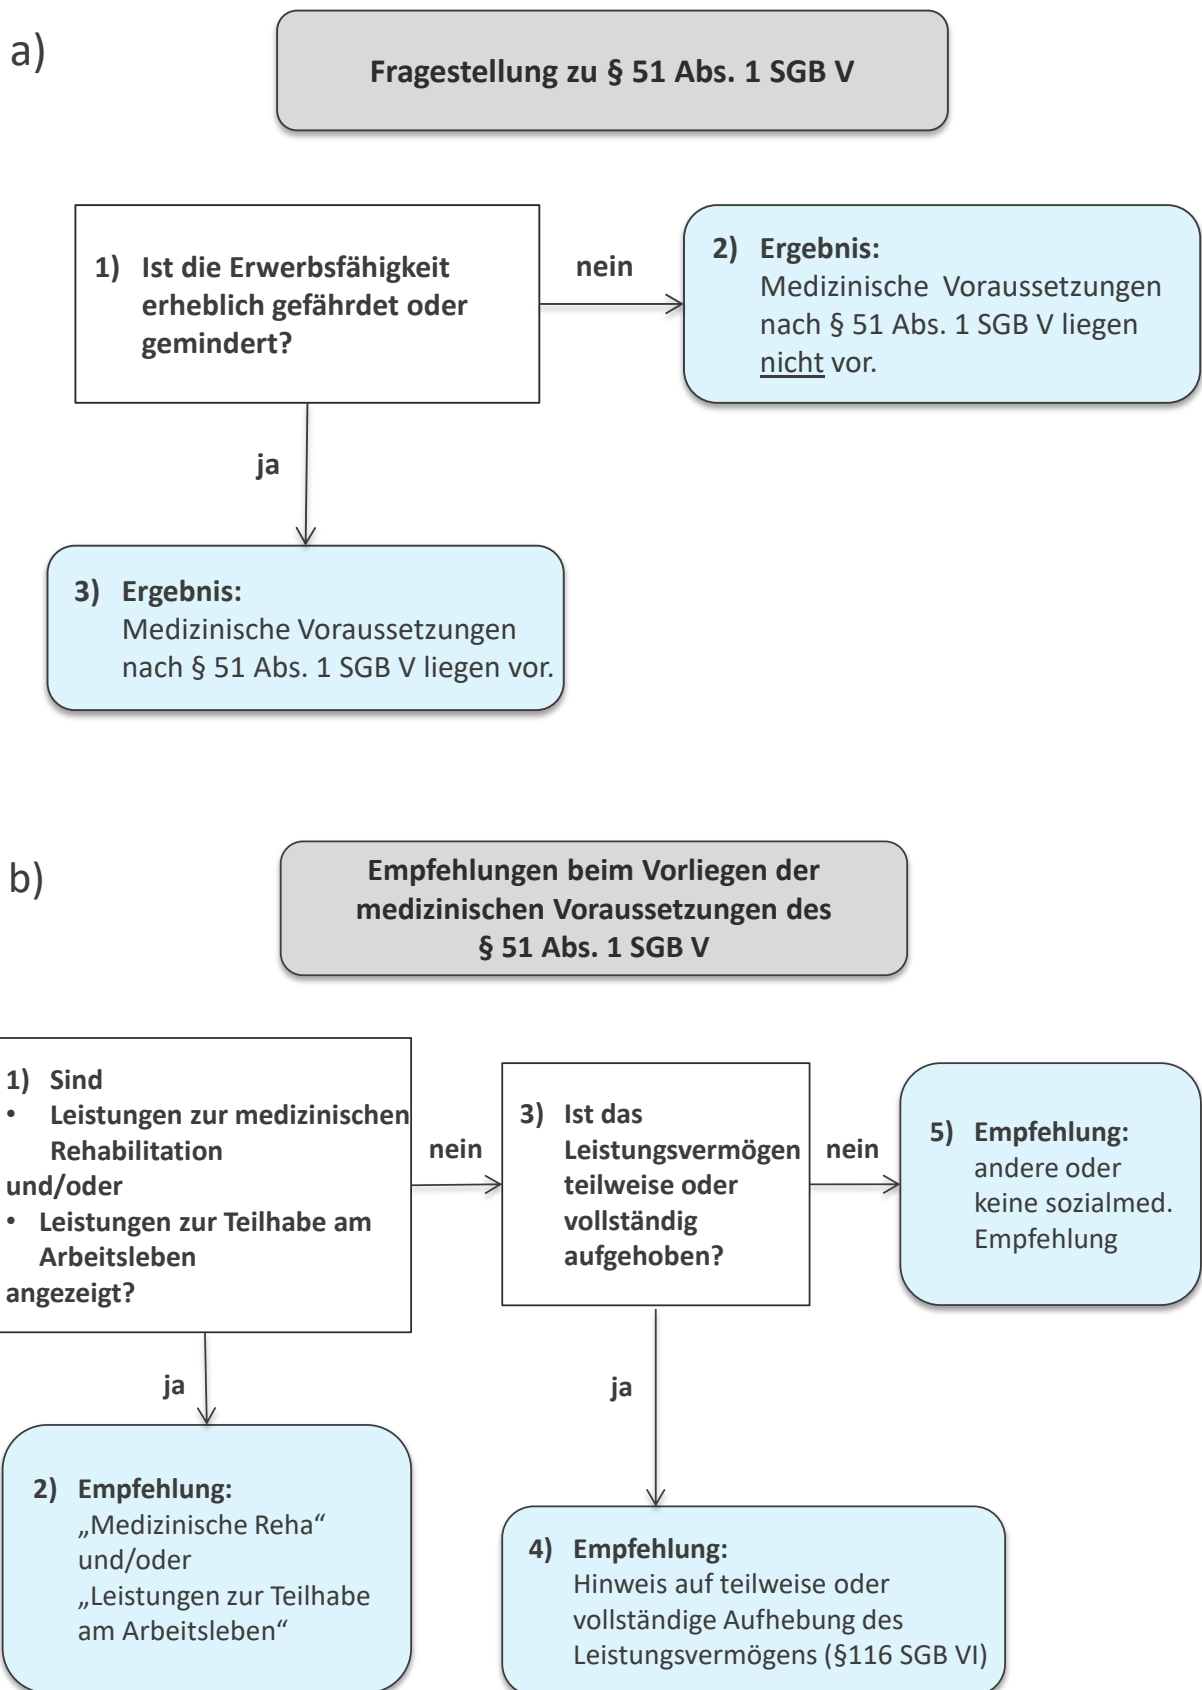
a)

Fragestellung zu § 51 Abs. 1 SGB V

1) Ist die Erwerbsfähigkeit erheblich gefährdet oder gemindert?

nein

2) Ergebnis:
Medizinische Voraussetzungen nach § 51 Abs. 1 SGB V liegen nicht vor.

ja

3) Ergebnis:
Medizinische Voraussetzungen nach § 51 Abs. 1 SGB V liegen vor.

b)

Empfehlungen beim Vorliegen der medizinischen Voraussetzungen des § 51 Abs. 1 SGB V

1) Sind
• Leistungen zur medizinischen Rehabilitation
und/oder
• Leistungen zur Teilhabe am Arbeitsleben
angezeigt?

nein

3) Ist das Leistungsvermögen teilweise oder vollständig aufgehoben?

nein

5) Empfehlung:
andere oder keine sozialmed. Empfehlung

ja

ja

2) Empfehlung:
„Medizinische Reha"
und/oder
„Leistungen zur Teilhabe am Arbeitsleben"

4) Empfehlung:
Hinweis auf teilweise oder vollständige Aufhebung des Leistungsvermögens (§116 SGB VI)